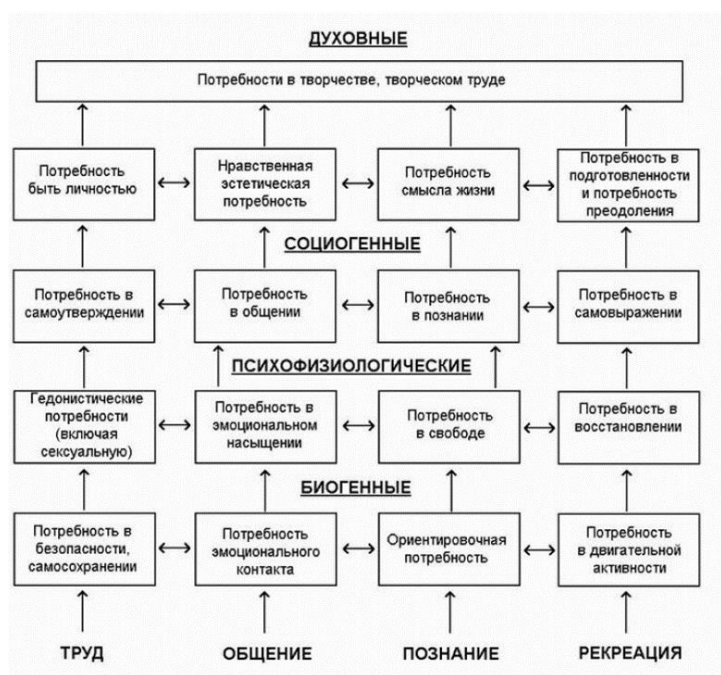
ДУХОВНЫЕ

Потребности в творчестве, творческом труде

Потребность быть личностью

Нравственная эстетическая потребность

Потребность смысла жизни

Потребность в подготовленности и потребность преодоления

СОЦИОГЕННЫЕ

Потребность в самоутверждении

Потребность в общении

Потребность в познании

Потребность в самовыражении

ПСИХОФИЗИОЛОГИЧЕСКИЕ

Гедонистические потребности (включая сексуальную)

Потребность в эмоциональном насыщении

Потребность в свободе

Потребность в восстановлении

БИОГЕННЫЕ

Потребность в безопасности, самосохранении

Потребность эмоционального контакта

Ориентировочная потребность

Потребность в двигательной активности

ТРУД

ОБЩЕНИЕ

ПОЗНАНИЕ

РЕКРЕАЦИЯ